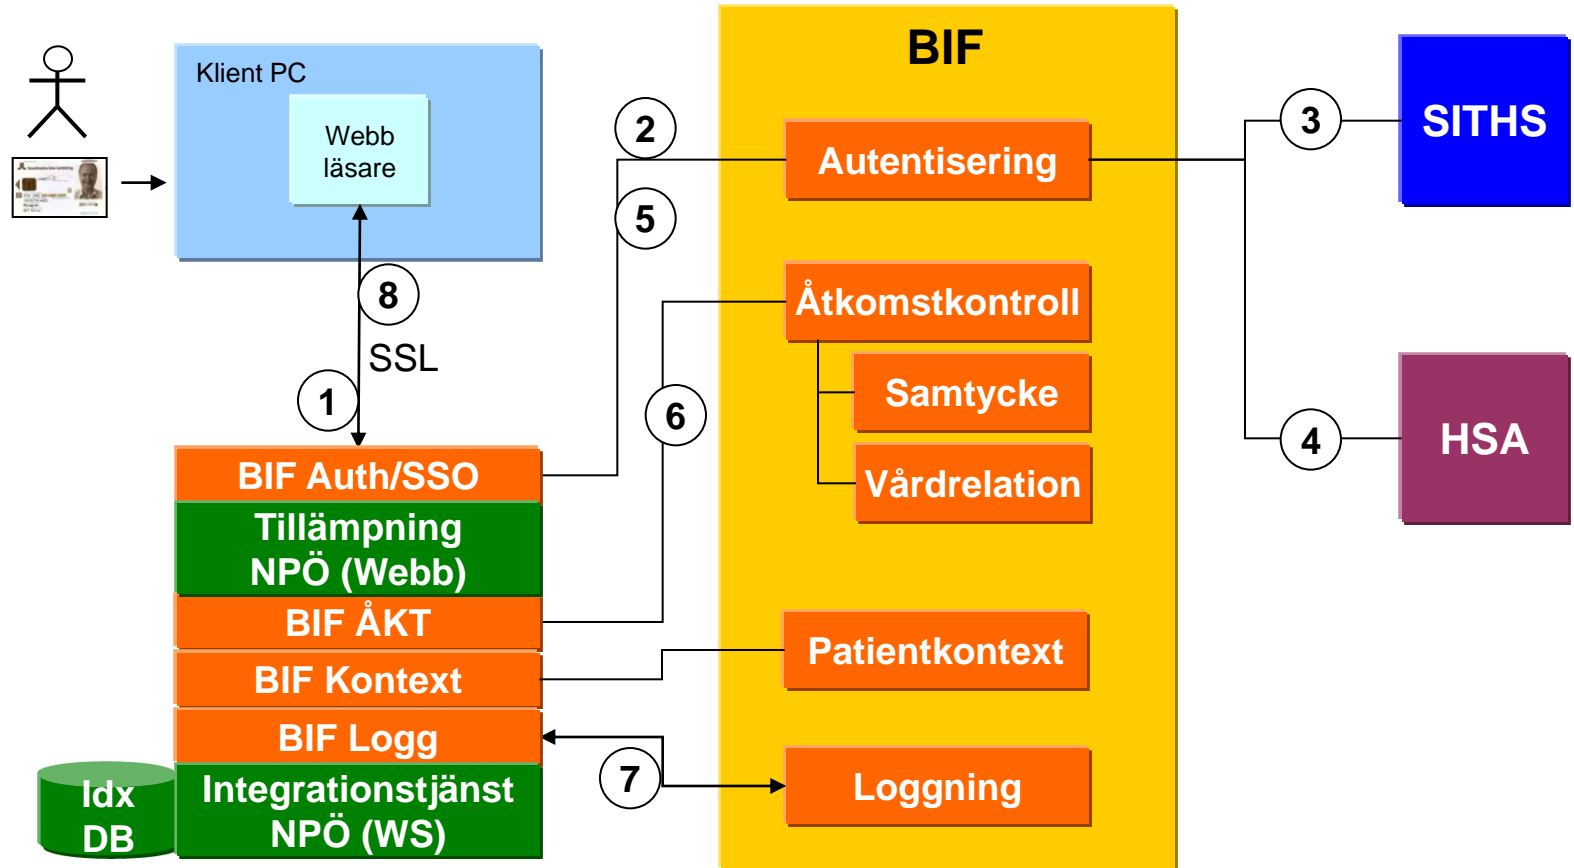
Klient PC

Webb läsare

8

SSL

1

BIF Auth/SSO

Tillämpning NPÖ (Webb)

BIF ÅKT

BIF Kontext

BIF Logg

Idx DB

Integrationstjänst NPÖ (WS)

2

5

6

7

BIF

Autentisering

Åtkomstkontroll

Samtycke

Vårdrelation

Patientkontext

Loggning

3

4

SITHS

HSA